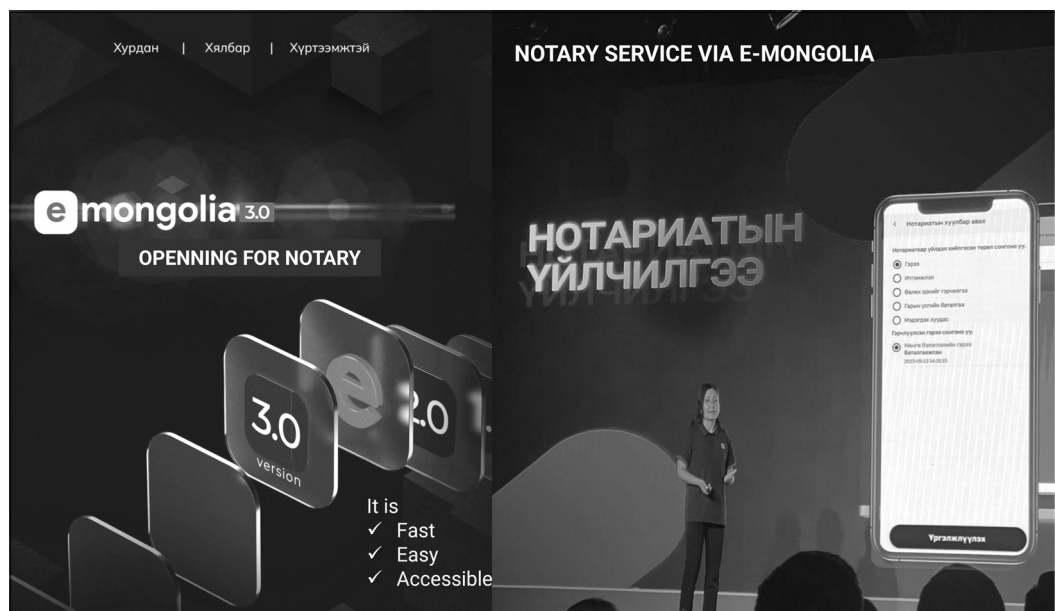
Хурдан | Хялбар | Хүртээмжтэй

e mongolia 3.0

OPENNING FOR NOTARY

3.0 version

e

2.0

It is
✓ Fast
✓ Easy
✓ Accessible

NOTARY SERVICE VIA E-MONGOLIA

НОТАРИАТЫН ҮЙЛЧИЛГЭЭ

Нотариатын хүсэлт илгээх

Нотариатаар үйлдэх гэрээ хэлцлийн төрөл сонгоно уу.

Гэрээ

Итгэмжлэл

Өвлөх эрхийн гэрчилгээ

Гарын үсгийн баталгаа

Хэрэгтэй хуудас

Гэрчлүүлэх гэрээ сонгоно уу.

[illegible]

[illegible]

Үргэлжлүүлэх